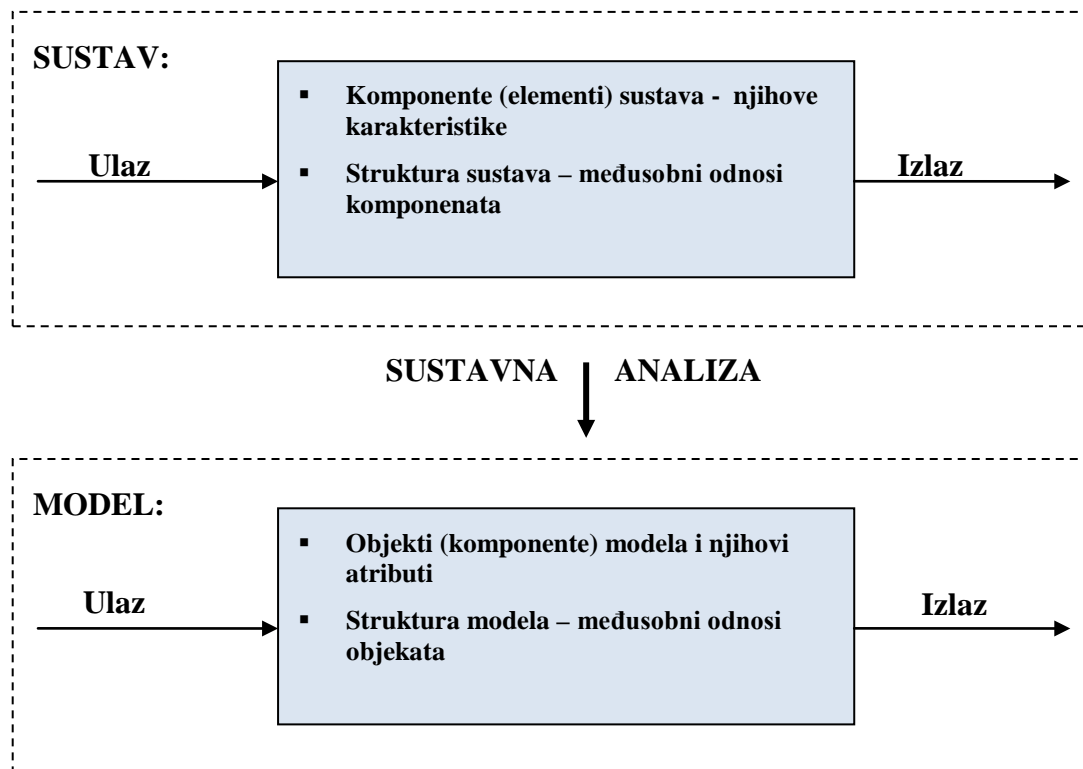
SUSTAV:

Ulaz

▪ Komponente (elementi) sustava - njihove karakteristike

▪ Struktura sustava – međusobni odnosi komponenata

Izlaz

SUSTAVNA ANALIZA

MODEL:

Ulaz

▪ Objekti (komponente) modela i njihovi atributi

▪ Struktura modela – međusobni odnosi objekata

Izlaz